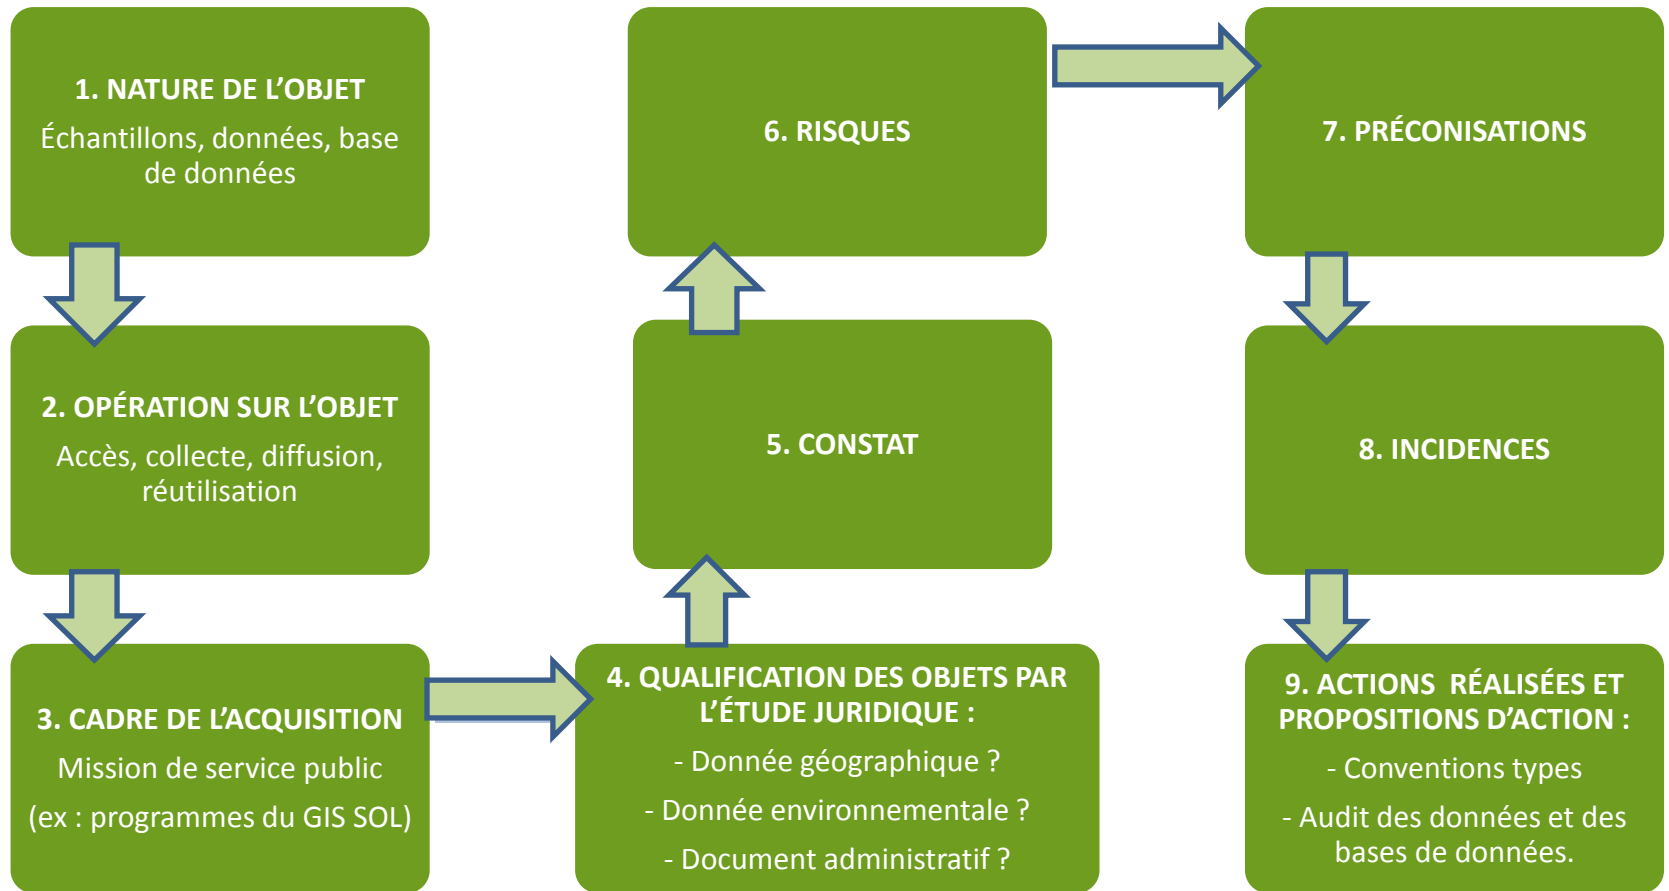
1. NATURE DE L’OBJET

Échantillons, données, base de données

2. OPÉRATION SUR L’OBJET

Accès, collecte, diffusion, réutilisation

3. CADRE DE L’ACQUISITION

Mission de service public

(ex : programmes du GIS SOL)

4. QUALIFICATION DES OBJETS PAR L’ÉTUDE JURIDIQUE :

- Donnée géographique ?

- Donnée environnementale ?

- Document administratif ?

5. CONSTAT

6. RISQUES

7. PRÉCONISATIONS

8. INCIDENCES

9. ACTIONS RÉALISÉES ET PROPOSITIONS D’ACTION :

- Conventions types

- Audit des données et des bases de données.